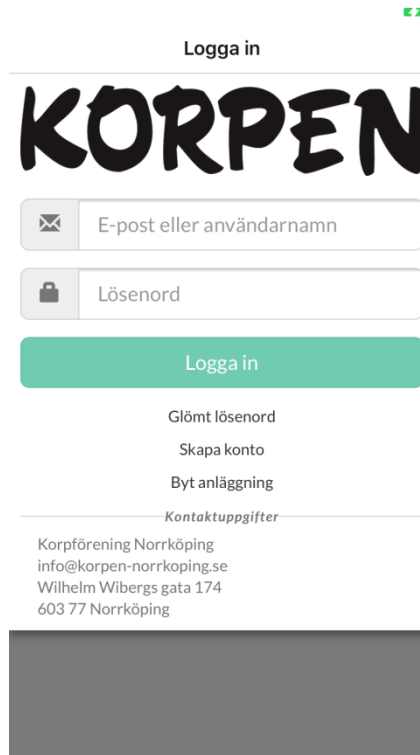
Logga in

KORPEN

E-post eller användarnamn

Lösenord

Logga in

Glömt lösenord

Skapa konto

Byt anläggning

Kontaktuppgifter

Korpförening Norrköping
info@korpen-norrkoping.se
Wilhelm Wibergs gata 174
603 77 Norrköping